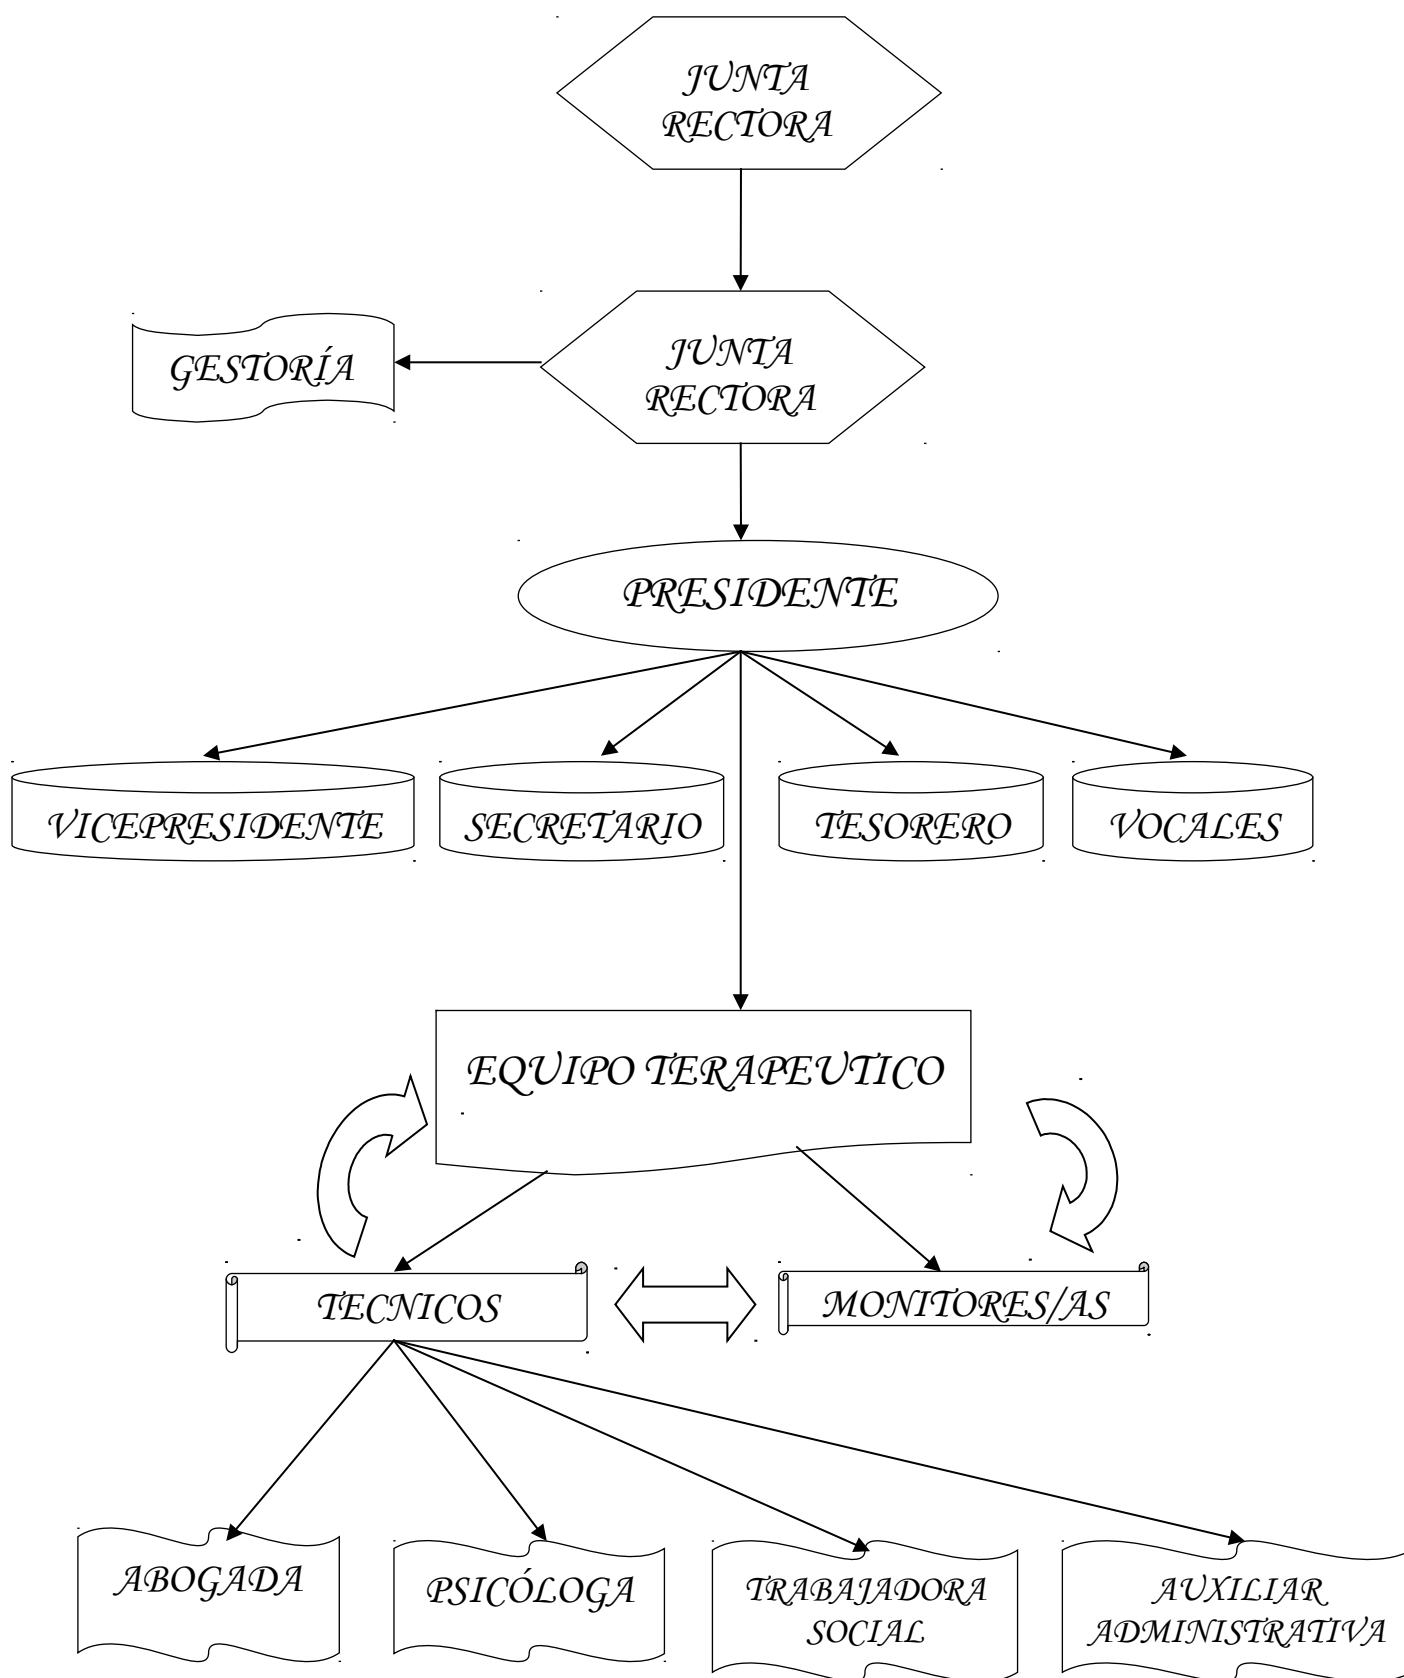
JUNTA RECTORA

GESTORÍA

JUNTA RECTORA

PRESIDENTE

VICEPRESIDENTE

SECRETARIO

TESORERO

VOCALES

EQUIPO TERAPEUTICO

TECNICOS

MONITORES/AS

ABOGADA

PSICÓLOGA

TRABAJADORA SOCIAL

AUXILIAR ADMINISTRATIVA